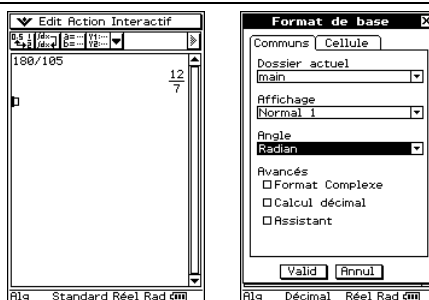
Edit Action Interactif

180/105

$\frac{12}{7}$

Alg Standard Réel Rad

Format de base

Communs | Cellule

Dossier actuel
main

Affichage
Normal 1

Angle
Radian

Avancés
☐Format Complexe
☐Calcul décimal
☐Assistant

Valid | Annul

Alg Décimal Réel Rad